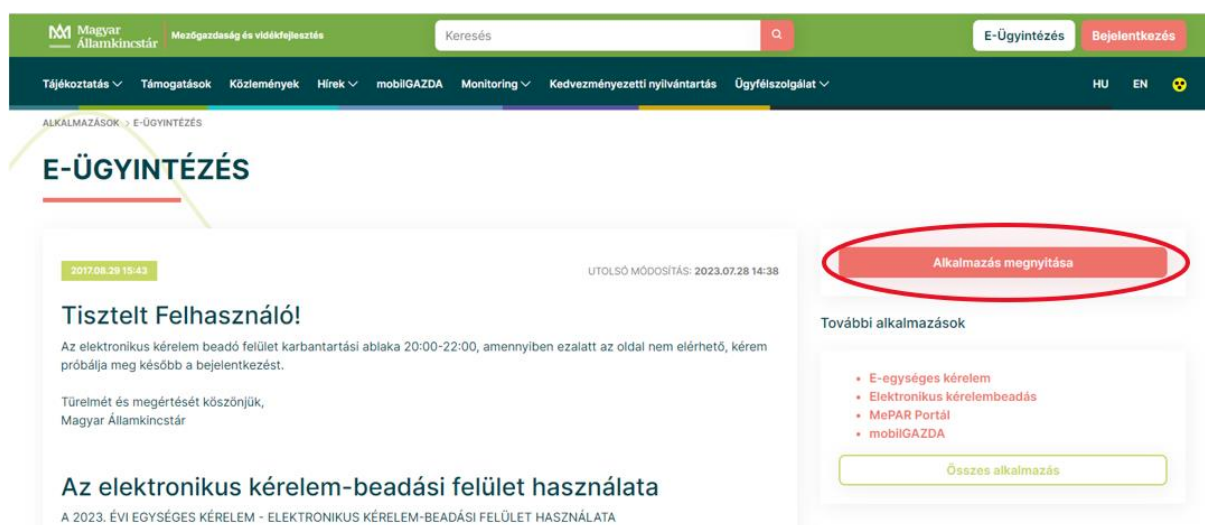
Magyar Államkincstár Mezőgazdaság és vidékfejlesztés

Keresés

E-Ügyintézés Bejelentkezés

Tájékoztatás Támogatások Közlemények Hírek mobilGAZDA Monitoring Kedvezményezetti nyilvántartás Ügyfélszolgálat HU EN

ALKALMAZÁSOK > E-ÜGYINTÉZÉS

E-ÜGYINTÉZÉS

2017.08.29 15:43

UTOLSÓ MÓDOSÍTÁS: 2023.07.28 14:38

Tisztelt Felhasználó!

Az elektronikus kérelem beadó felület karbantartási ablaka 20:00-22:00, amennyiben ezalatt az oldal nem elérhető, kérem próbálja meg később a bejelentkezést.

Türelmét és megértését köszönjük,
Magyar Államkincstár

Az elektronikus kérelem-beadási felület használata

A 2023. ÉVI EGYSÉGES KÉRELEM - ELEKTRONIKUS KÉRELEM-BEADÁSI FELÜLET HASZNÁLATA

Alkalmazás megnyitása

További alkalmazások

- E-egységes kérelem
- Elektronikus kérelembeadás
- MePAR Portál
- mobilGAZDA

Összes alkalmazás